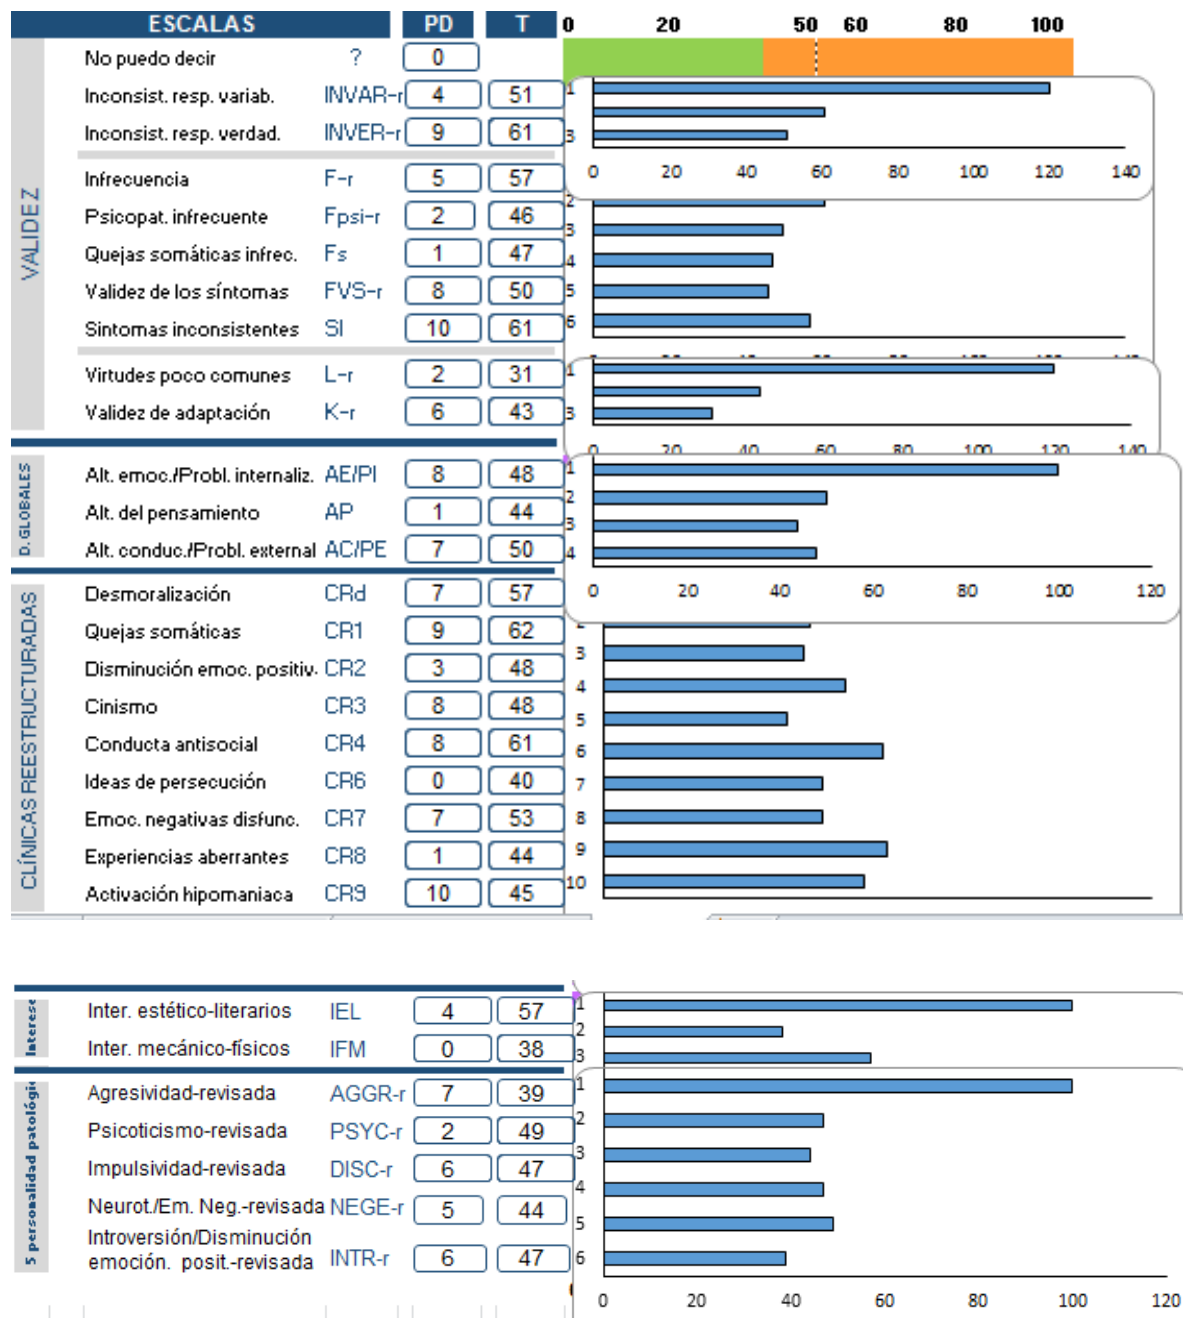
| ESCALAS | | PD | T |
|---|---|---|---|
| No puedo decir | ? | 0 | |
| Inconsist. resp. variab. | INVAR-r | 4 | 51 |
| Inconsist. resp. verdad. | INVER-r | 9 | 61 |
| Infrecuencia | F-r | 5 | 57 |
| Psicopat. infrecuente | Fpsi-r | 2 | 46 |
| Quejas somáticas infrec. | Fs | 1 | 47 |
| Validez de los síntomas | FVS-r | 8 | 50 |
| Sintomas inconsistentes | SI | 10 | 61 |
| Virtudes poco comunes | L-r | 2 | 31 |
| Validez de adaptación | K-r | 6 | 43 |
| Alt. emoc./Probl. internaliz. | AE/PI | 8 | 48 |
| Alt. del pensamiento | AP | 1 | 44 |
| Alt. conduc./Probl. external | AC/PE | 7 | 50 |
| Desmoralización | CRd | 7 | 57 |
| Quejas somáticas | CR1 | 9 | 62 |
| Disminución emoc. positiv. | CR2 | 3 | 48 |
| Cinismo | CR3 | 8 | 48 |
| Conducta antisocial | CR4 | 8 | 61 |
| Ideas de persecución | CR6 | 0 | 40 |
| Emoc. negativas disfunc. | CR7 | 7 | 53 |
| Experiencias aberrantes | CR8 | 1 | 44 |
| Activación hipomaniaca | CR9 | 10 | 45 |

VALIDEZ

D. GLOBALES

CLÍNICAS REESTRUCTURADAS

0 20 50 60 80 100

1 3 0 20 40 60 80 100 120 140

2 3 4 5 6

1 3 0 20 40 60 80 100 120 140

1 2 3 4 0 20 40 60 80 100 120

3 4 5 6 7 8 9 10

| | | | |
|---|---|---|---|
| Inter. estético-literarios | IEL | 4 | 57 |
| Inter. mecánico-físicos | IFM | 0 | 38 |
| Agresividad-revisada | AGGR-r | 7 | 39 |
| Psicoticismo-revisada | PSYC-r | 2 | 49 |
| Impulsividad-revisada | DISC-r | 6 | 47 |
| Neurot./Em. Neg.-revisada | NEGE-r | 5 | 44 |
| Introversión/Disminución emoción. posit.-revisada | INTR-r | 6 | 47 |

Interese

5 personalidad patológic

1 2 3 1 2 3 4 5 6

0 20 40 60 80 100 120